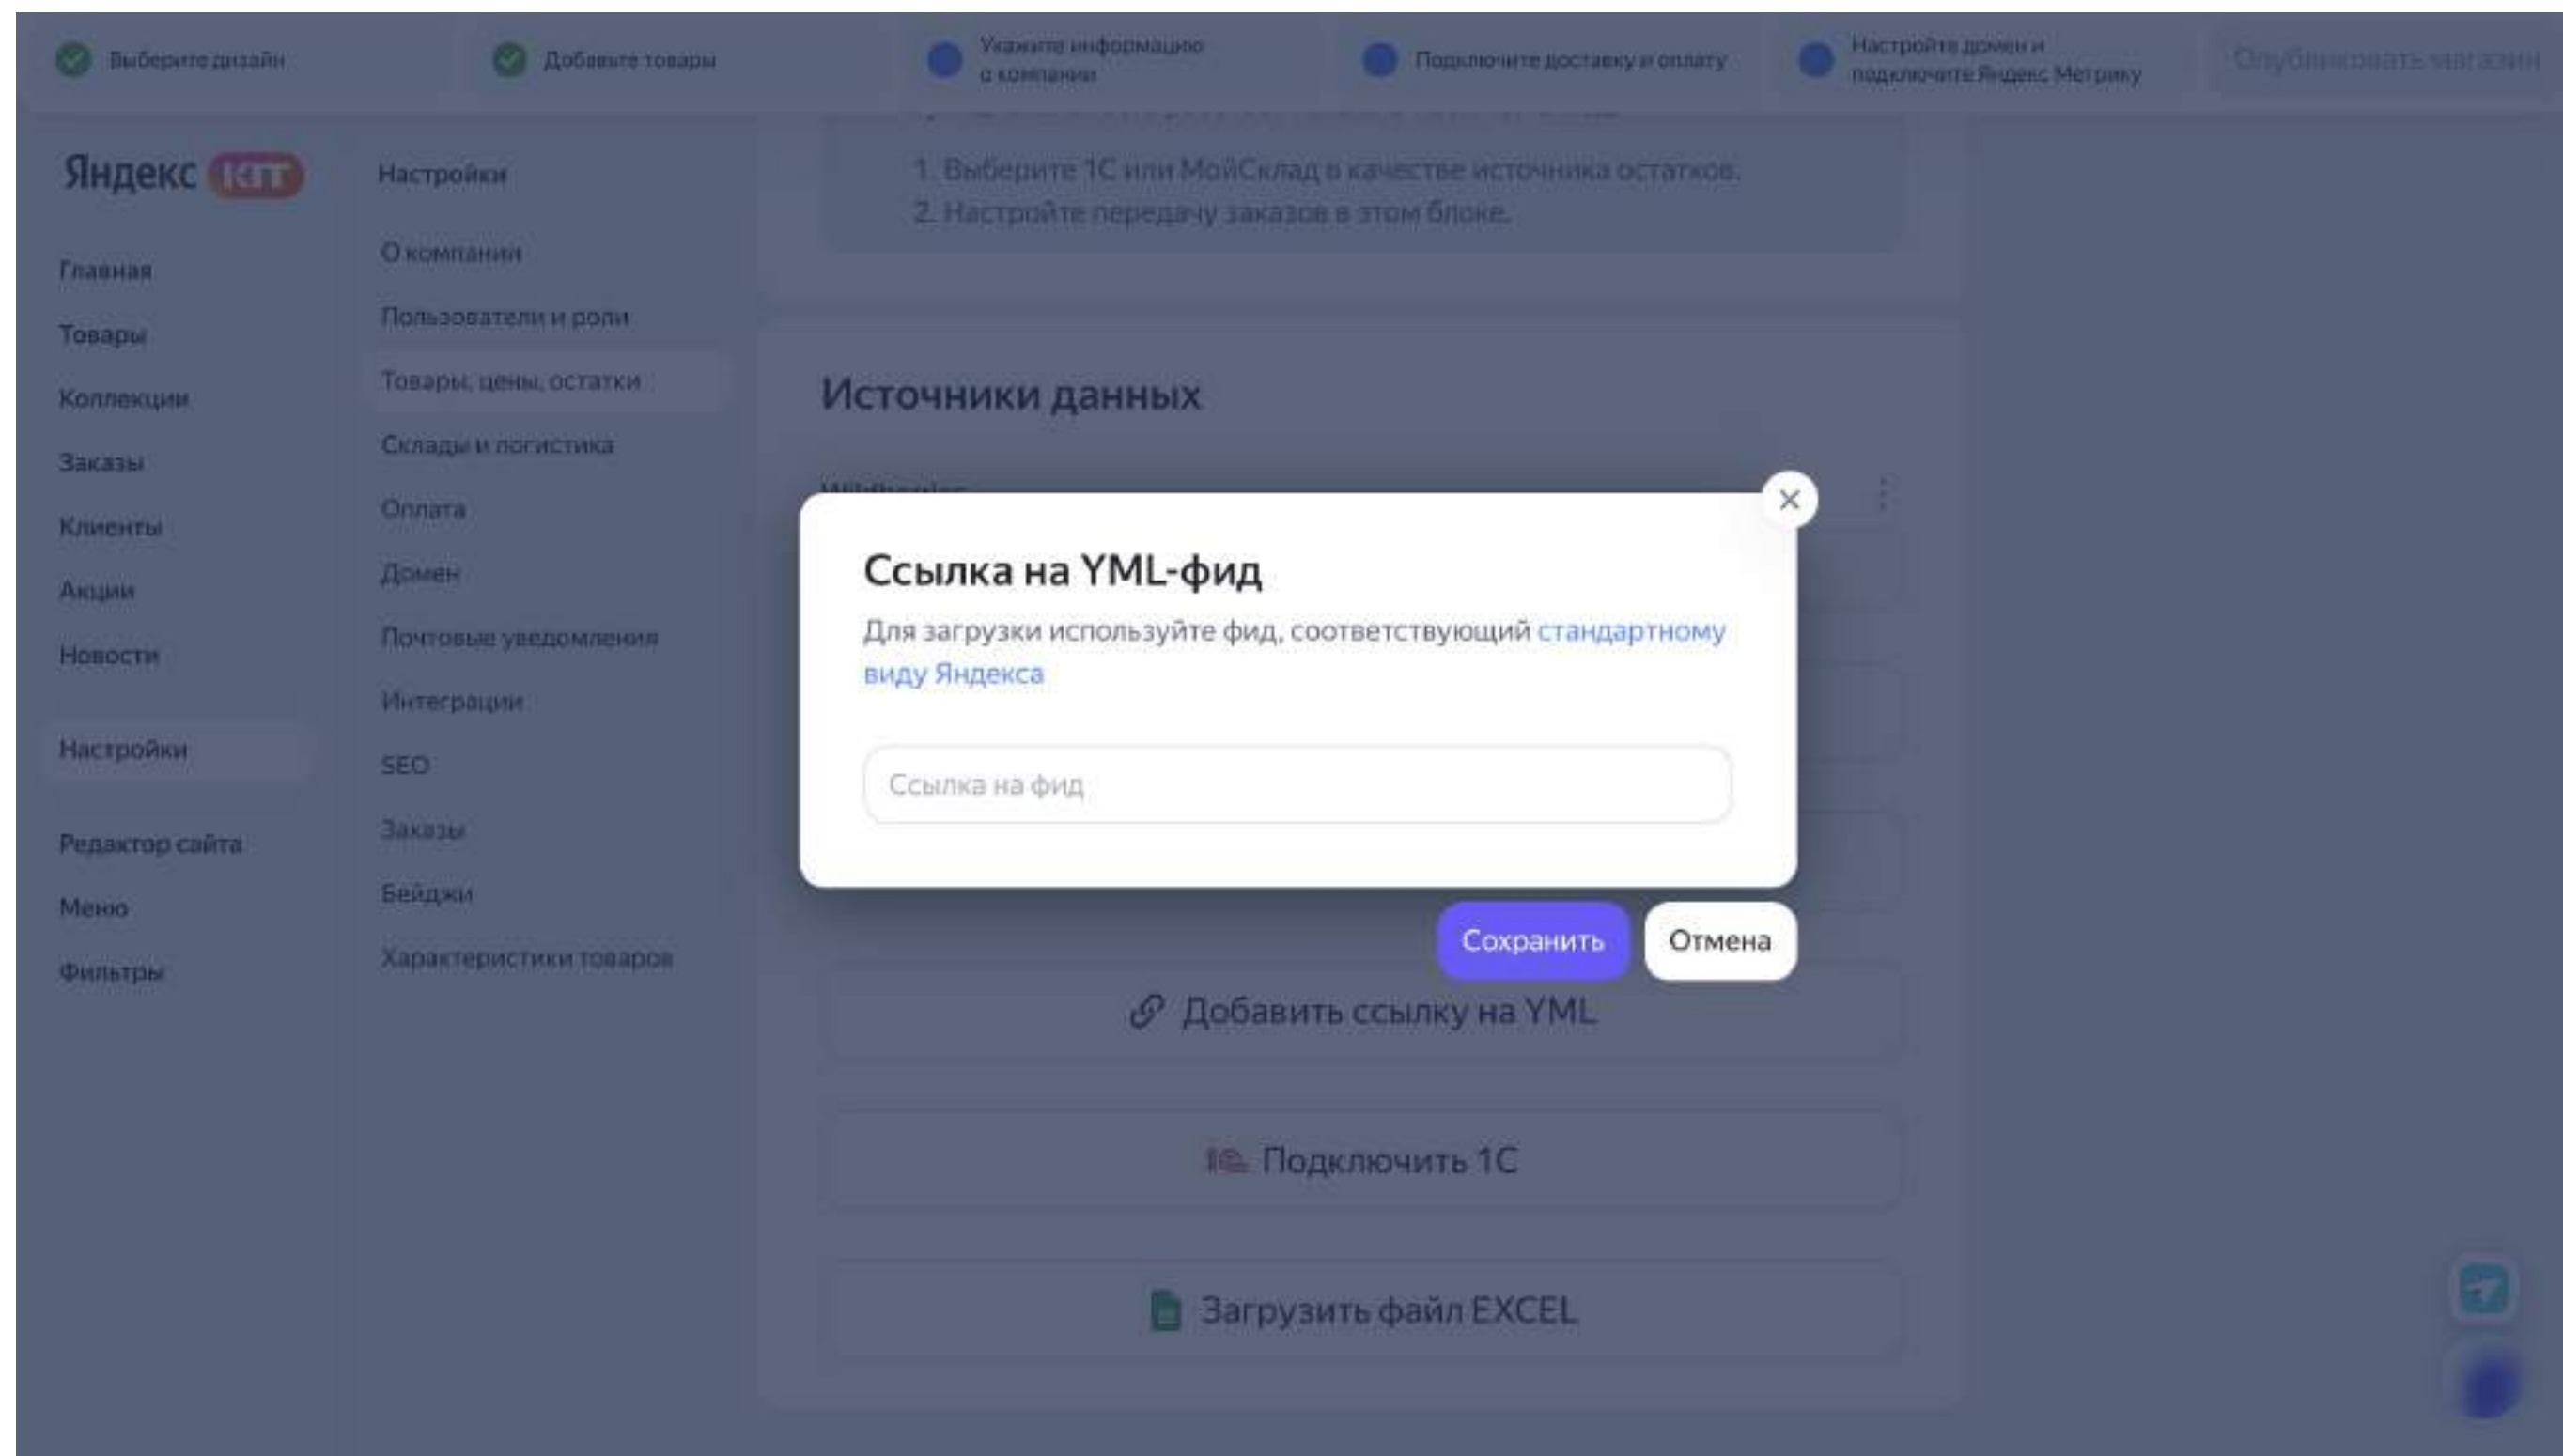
Выберите дизайн

Добавьте товары

Укажите информацию о компании

Подключите доставку и оплату

Настройте домен и подключите Яндекс Метрику

Опубликовать магазин

Яндекс КИТ

Главная

Товары

Коллекции

Заказы

Клиенты

Акции

Новости

Настройки

Редактор сайта

Меню

Фильтры

Настройки

О компании

Пользователи и роли

Товары, цены, остатки

Склады и логистика

Оплата

Домен

Почтовые уведомления

Интеграции

SEO

Заказы

Бейджи

Характеристики товаров

1. Выберите 1С или МойСклад в качестве источника остатков.
2. Настройте передачу заказов в этом блоке.

Источники данных

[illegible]

Ссылка на YML-фид

Для загрузки используйте фид, соответствующий стандартному виду Яндекса

Ссылка на фид

Сохранить

Отмена

Добавить ссылку на YML

Подключить 1С

Загрузить файл EXCEL